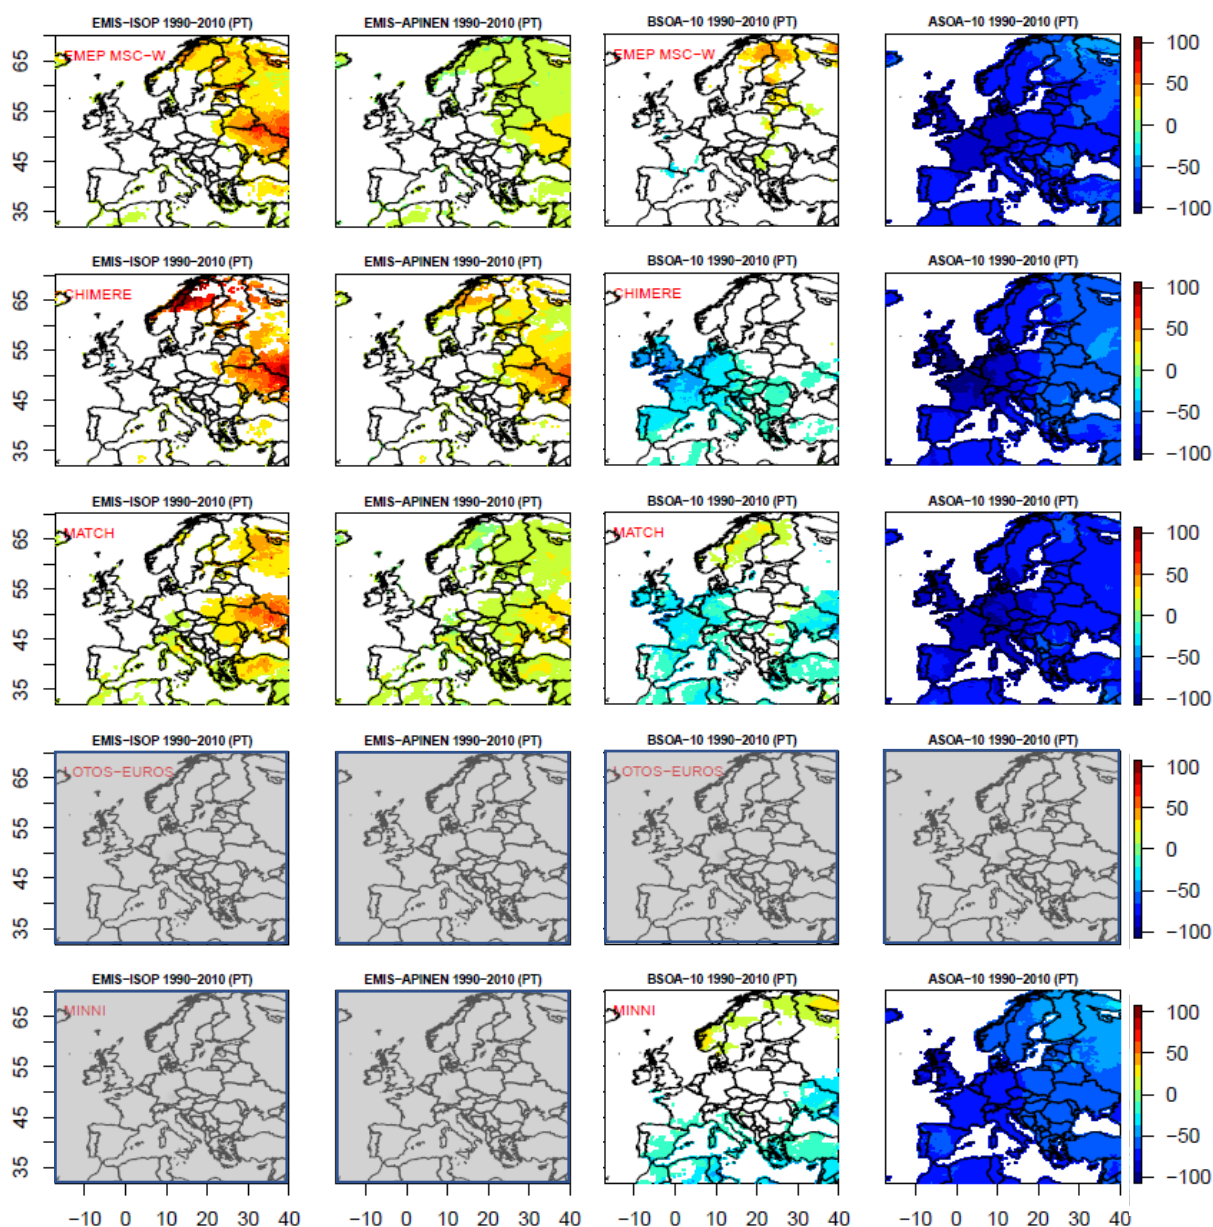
EMIS–ISOP 1990–2010 (PT)
EMIS–APINEN 1990–2010 (PT)
BSOA–10 1990–2010 (PT)
ASOA–10 1990–2010 (PT)
EMEP MSC-W
EMEP MSC-W
65 55 45 35
100 50 0 −50 −100

EMIS–ISOP 1990–2010 (PT)
EMIS–APINEN 1990–2010 (PT)
BSOA–10 1990–2010 (PT)
ASOA–10 1990–2010 (PT)
CHIMERE
CHIMERE
65 55 45 35
100 50 0 −50 −100

EMIS–ISOP 1990–2010 (PT)
EMIS–APINEN 1990–2010 (PT)
BSOA–10 1990–2010 (PT)
ASOA–10 1990–2010 (PT)
MATCH
MATCH
65 55 45 35
100 50 0 −50 −100

EMIS–ISOP 1990–2010 (PT)
EMIS–APINEN 1990–2010 (PT)
BSOA–10 1990–2010 (PT)
ASOA–10 1990–2010 (PT)
LOTOS-EUROS
LOTOS-EUROS
65 55 45 35
100 50 0 −50 −100

EMIS–ISOP 1990–2010 (PT)
EMIS–APINEN 1990–2010 (PT)
BSOA–10 1990–2010 (PT)
ASOA–10 1990–2010 (PT)
MINNI
MINNI
65 55 45 35
100 50 0 −50 −100

−10 0 10 20 30 40
−10 0 10 20 30 40
−10 0 10 20 30 40
−10 0 10 20 30 40